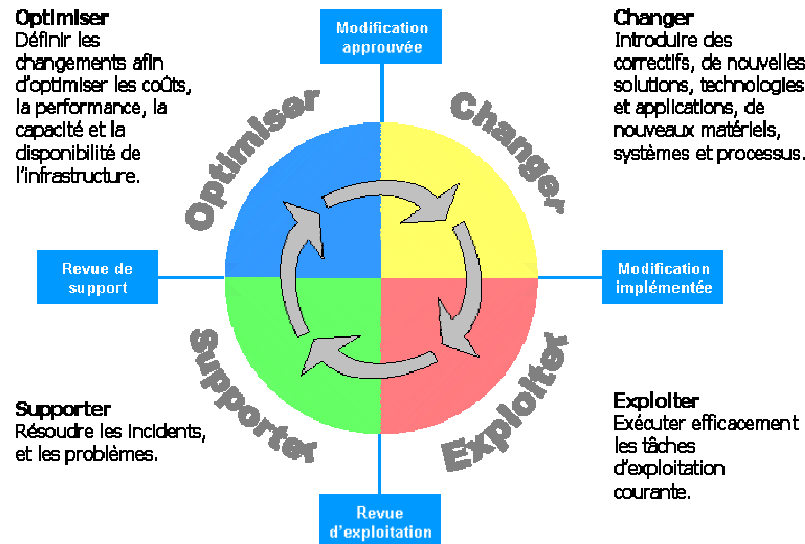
Optimiser
Définir les changements afin d'optimiser les coûts, la performance, la capacité et la disponibilité de l'infrastructure.

Modification approuvée

Changer
Introduire des correctifs, de nouvelles solutions, technologies et applications, de nouveaux matériels, systèmes et processus.

Optimiser

Changer

Revue de support

Modification implémentée

Supporter

Exploiter

Supporter
Résoudre les incidents, et les problèmes.

Exploiter
Exécuter efficacement les tâches d'exploitation courante.

Revue d'exploitation